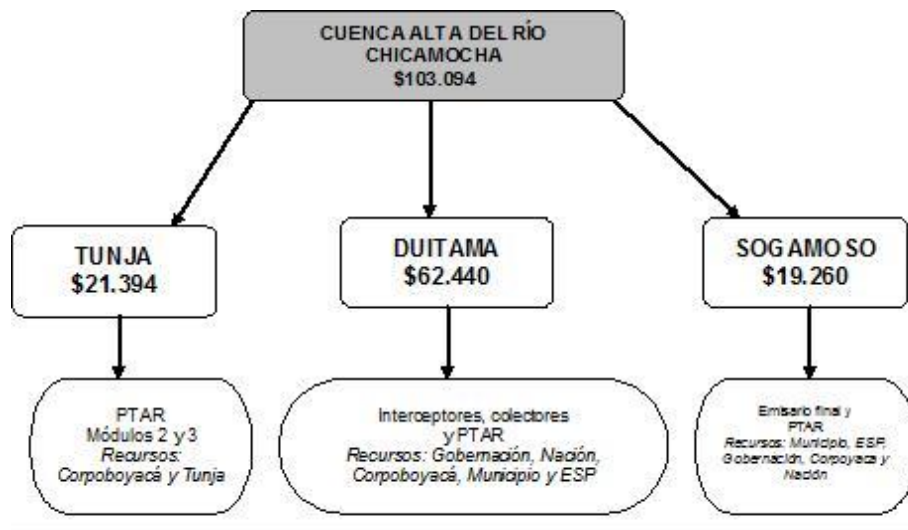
CUENCA ALTA DEL RÍO CHICAMOCHA
$103.094

TUNJA
$21.394

DUITAMA
$62.440

SOGAMOSO
$19.260

PTAR
Módulos 2 y 3
*Recursos:*
*Corpoboyacá y Tunja*

Interceptores, colectores y PTAR
*Recursos: Gobernación, Nación, Corpoboyacá, Municipio y ESP*

Emisario final y PTAR
*Recursos: Municipio, ESP, Gobernación, Corpoyaca y Nación*